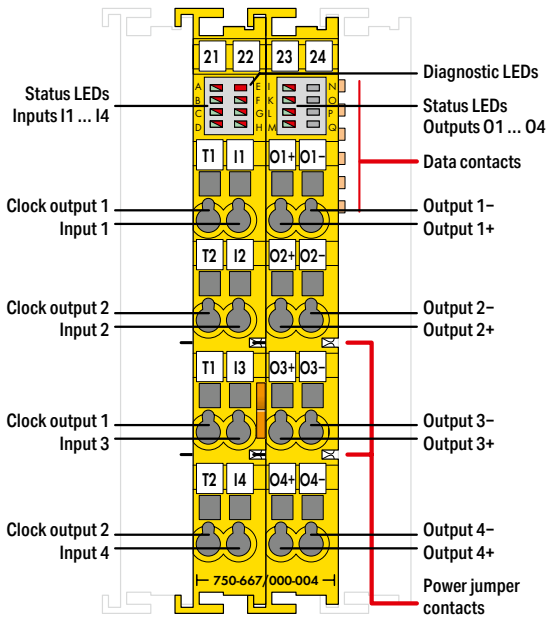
21 22 23 24

Status LEDs Inputs I1 ... I4

Diagnostic LEDs

A B C D E F G H I J K L M N O P Q

Status LEDs Outputs O1 ... O4

T1 I1 O1+ O1-

Data contacts

Clock output 1
Input 1

Output 1–
Output 1+

T2 I2 O2+ O2-

Clock output 2
Input 2

Output 2–
Output 2+

T1 I3 O3+ O3-

Clock output 1
Input 3

Output 3–
Output 3+

T2 I4 O4+ O4-

Clock output 2
Input 4

Output 4–
Output 4+

750-667/000-004

Power jumper contacts